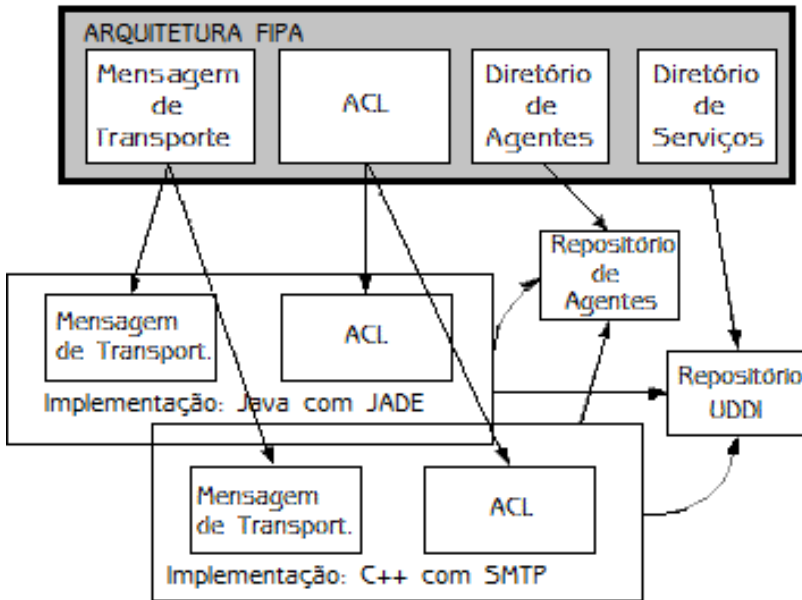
ARQUITETURA FIPA

Mensagem de Transporte

ACL

Diretório de Agentes

Diretório de Serviços

Repositório de Agentes

Mensagem de Transport.

ACL

Implementação: Java com JADE

Repositório UDDI

Mensagem de Transport.

ACL

Implementação: C++ com SMTP